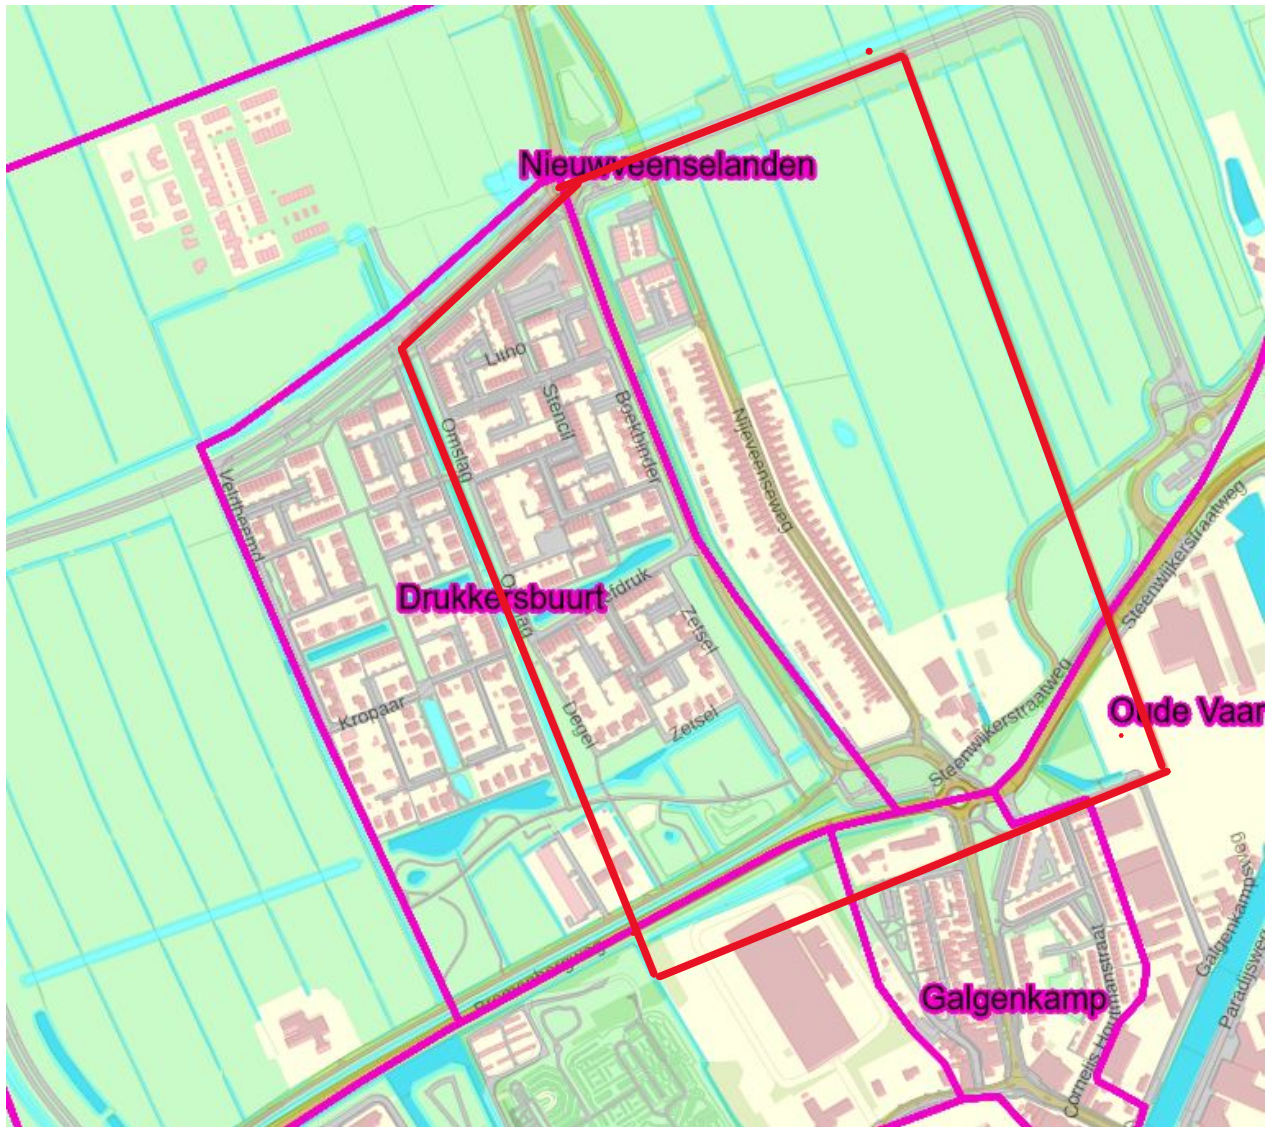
Nieuwveenselanden

Litho

Stencil

Boekbinder

Omslag

Nijeveenseweg

Velthepand

Drukkersbuurt

Offsetdruk

Zetsel

Kropaar

Degel

Zetsel

Steenwijkerstraatweg

Steenwijkerstraatweg

Oude Vaar

Galgenkampsweg

Paradijsweg

Cornelis Houtmanstraat

Galgenkamp